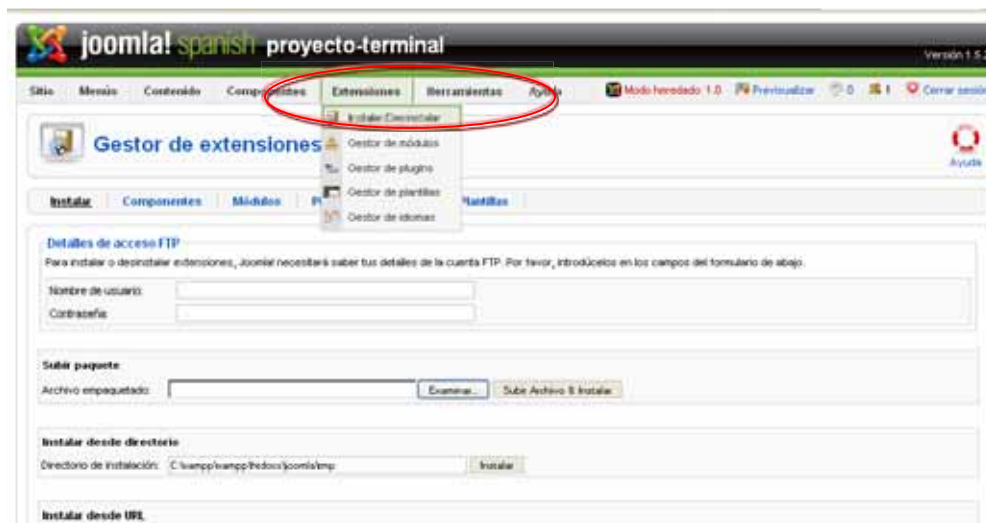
Joomla! spanish proyecto-terminal

Versión 1.5

Sitio Menús Contenido Componentes Extensiones Herramientas Ayuda

Modo heredado 1.0 Previsualizar 0 1 Cerrar sesión

Instalar/Desinstalar
Gestor de módulos
Gestor de plugins
Gestor de plantillas
Gestor de idiomas

Gestor de extensiones

Ayuda

Instalar Componentes Módulos P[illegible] Plantillas

Detalles de acceso FTP

Para instalar o desinstalar extensiones, Joomla! necesitará saber tus detalles de la cuenta FTP. Por favor, introdúcelos en los campos del formulario de abajo.

Nombre de usuario:

Contraseña:

Subir paquete

Archivo empaquetado: Examinar... Subir Archivo & Instalar

Instalar desde directorio

Directorio de instalación: C:\xampp\xampp\htdocs\joomla\tmp Instalar

Instalar desde URL